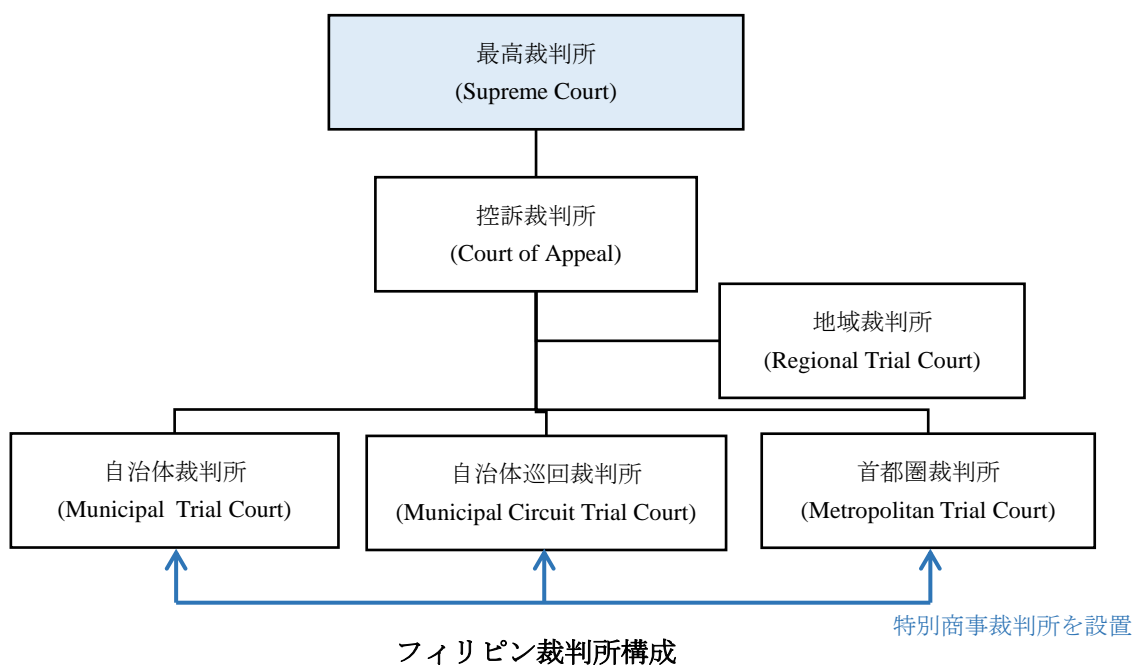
最高裁判所
(Supreme Court)

控訴裁判所
(Court of Appeal)

地域裁判所
(Regional Trial Court)

自治体裁判所
(Municipal Trial Court)

自治体巡回裁判所
(Municipal Circuit Trial Court)

首都圏裁判所
(Metropolitan Trial Court)

特別商事裁判所を設置

フィリピン裁判所構成